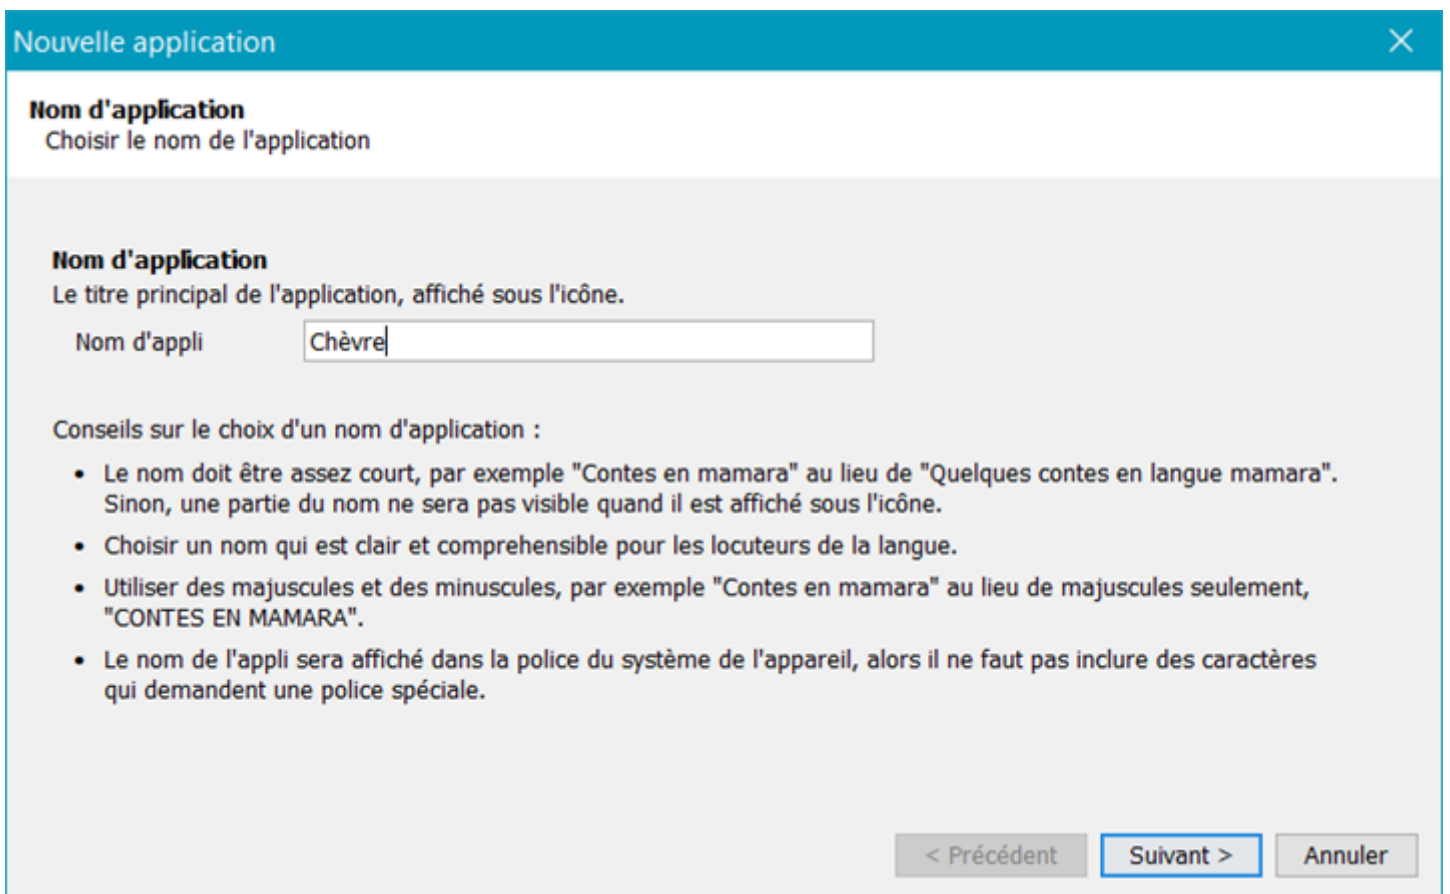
Nouvelle application

Nom d'application
Choisir le nom de l'application

Nom d'application
Le titre principal de l'application, affiché sous l'icône.

Nom d'appli Chèvre

Conseils sur le choix d'un nom d'application :

- Le nom doit être assez court, par exemple "Contes en mamara" au lieu de "Quelques contes en langue mamara". Sinon, une partie du nom ne sera pas visible quand il est affiché sous l'icône.
- Choisir un nom qui est clair et comprehensible pour les locuteurs de la langue.
- Utiliser des majuscules et des minuscules, par exemple "Contes en mamara" au lieu de majuscules seulement, "CONTES EN MAMARA".
- Le nom de l'appli sera affiché dans la police du système de l'appareil, alors il ne faut pas inclure des caractères qui demandent une police spéciale.

< Précédent Suivant > Annuler